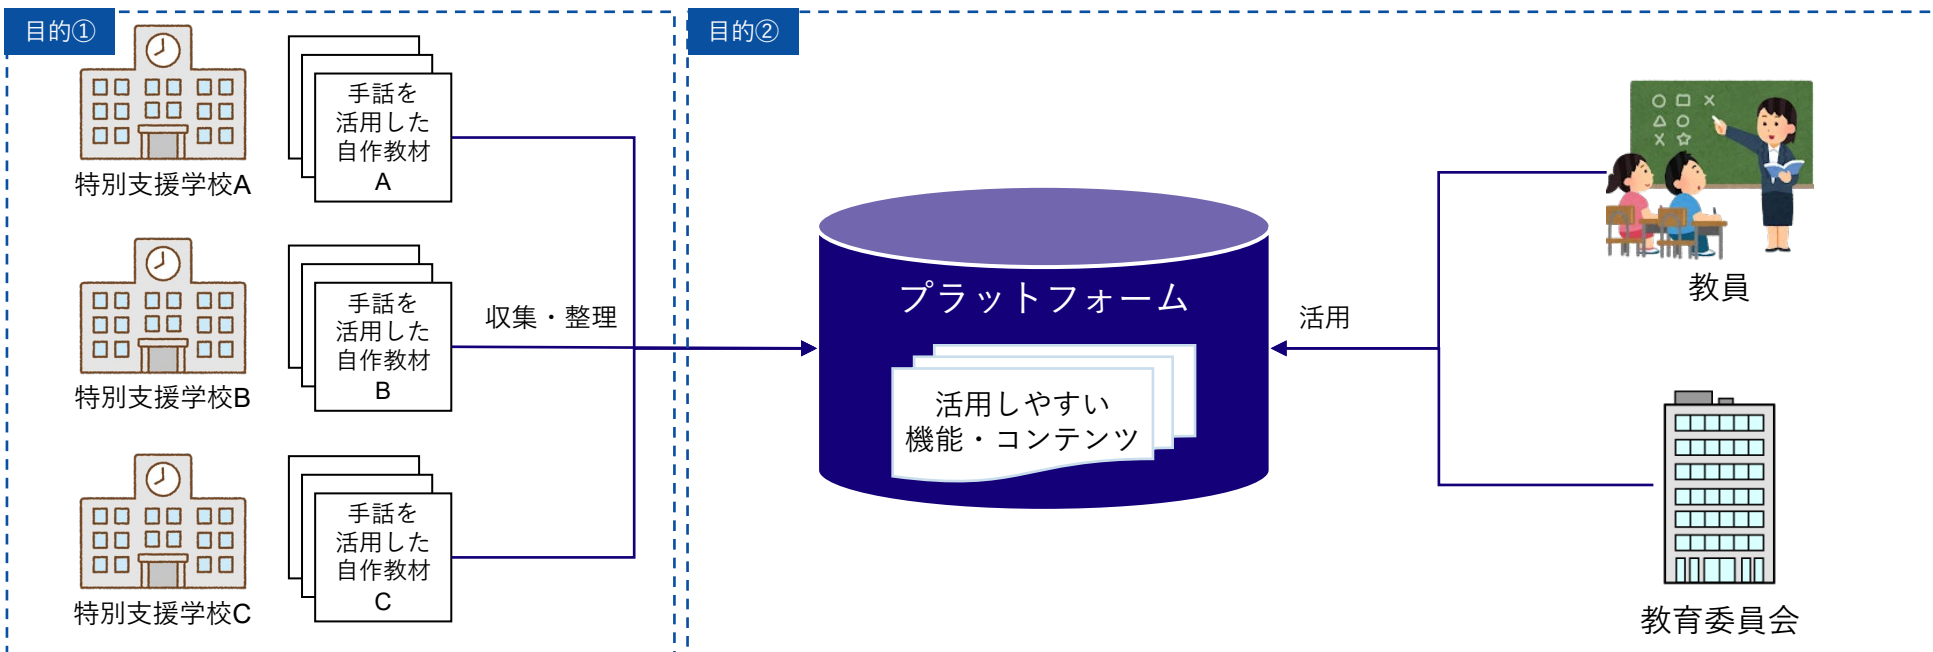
目的①

特別支援学校A

手話を活用した自作教材A

特別支援学校B

手話を活用した自作教材B

特別支援学校C

手話を活用した自作教材C

収集・整理

目的②

プラットフォーム

活用しやすい機能・コンテンツ

活用

教員

教育委員会